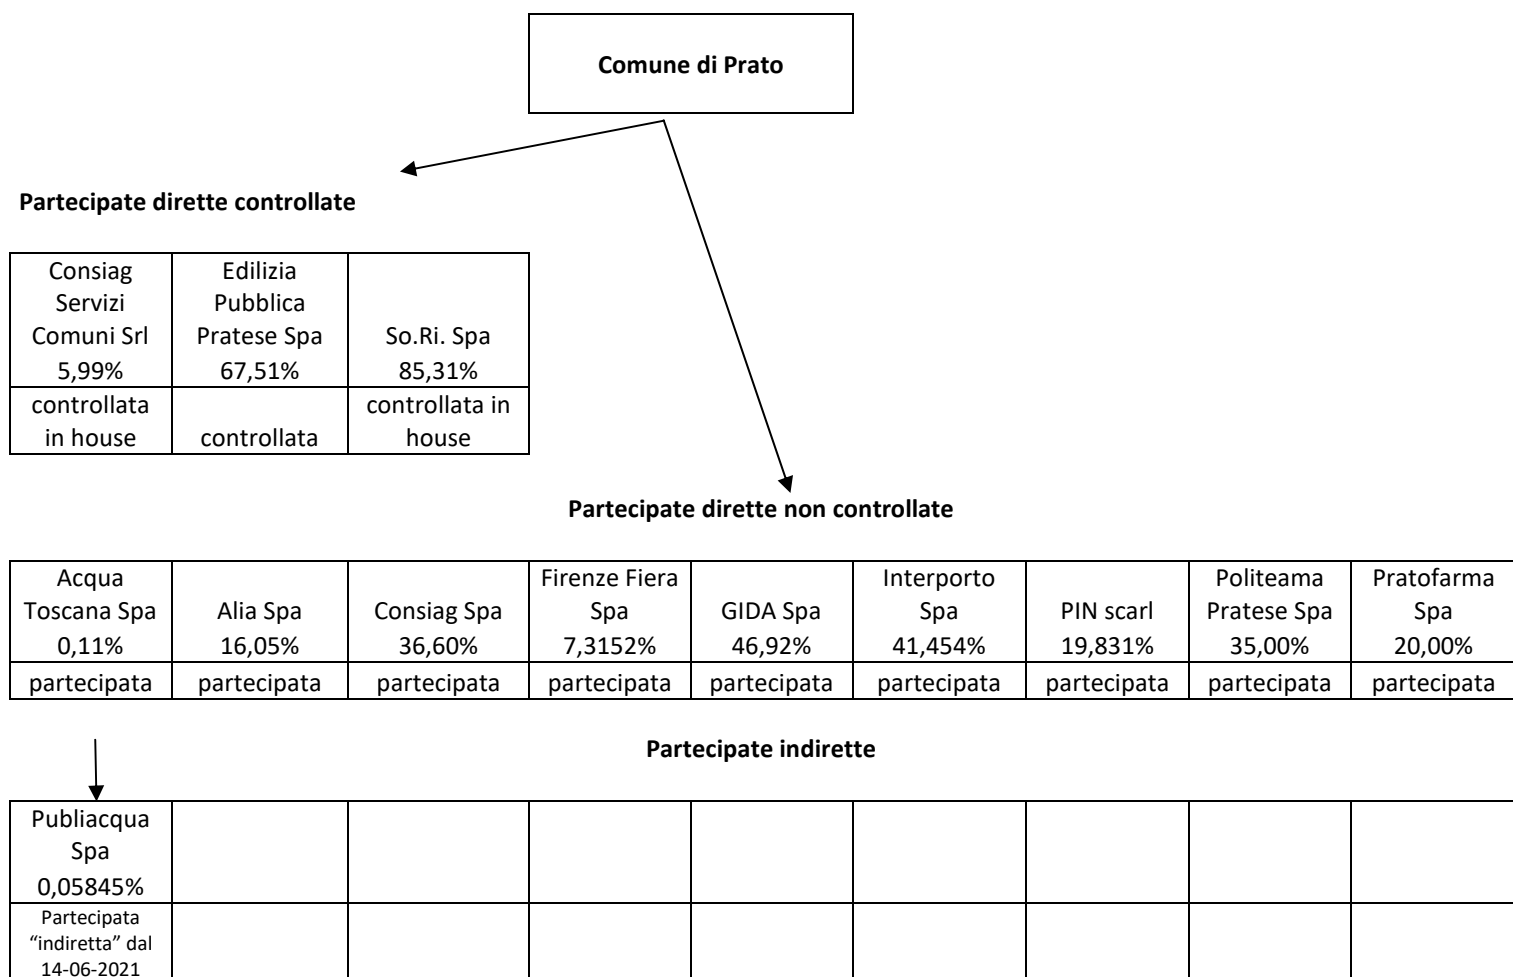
Comune di Prato

Partecipate dirette controllate

| Consiag Servizi Comuni Srl 5,99% | Edilizia Pubblica Pratese Spa 67,51% | So.Ri. Spa 85,31% |
|---|---|---|
| controllata in house | controllata | controllata in house |

Partecipate dirette non controllate

| Acqua Toscana Spa 0,11% | Alia Spa 16,05% | Consiag Spa 36,60% | Firenze Fiera Spa 7,3152% | GIDA Spa 46,92% | Interporto Spa 41,454% | PIN scarl 19,831% | Politeama Pratese Spa 35,00% | Pratofarma Spa 20,00% |
|---|---|---|---|---|---|---|---|---|
| partecipata | partecipata | partecipata | partecipata | partecipata | partecipata | partecipata | partecipata | partecipata |

Partecipate indirette

| Publiacqua Spa 0,05845% | | | | | | | | |
|---|---|---|---|---|---|---|---|---|
| Partecipata "indiretta" dal 14-06-2021 | | | | | | | | |